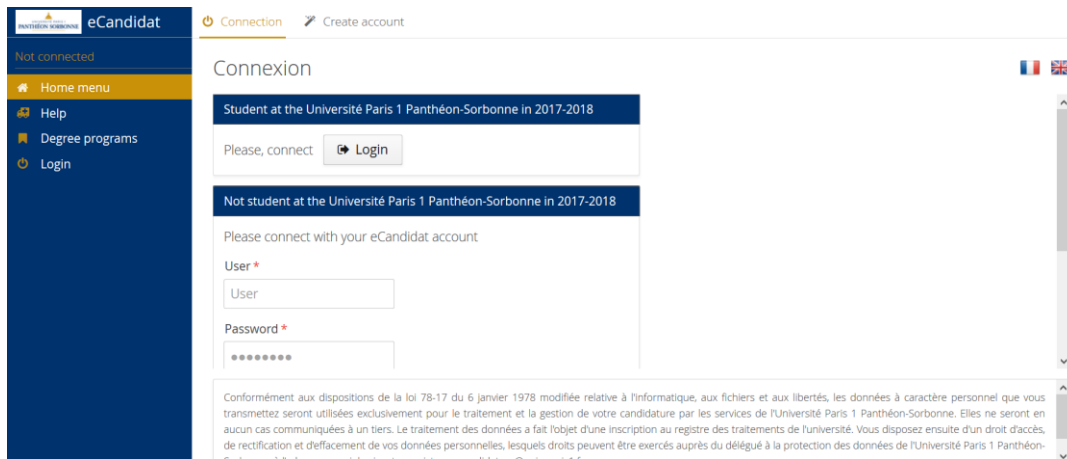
PANTHÉON SORBONNE eCandidat

Not connected

Home menu

Help

Degree programs

Login

Connection Create account

Connexion

Student at the Université Paris 1 Panthéon-Sorbonne in 2017-2018

Please, connect Login

Not student at the Université Paris 1 Panthéon-Sorbonne in 2017-2018

Please connect with your eCandidat account

User *

User

Password *

••••••••

Conformément aux dispositions de la loi 78-17 du 6 janvier 1978 modifiée relative à l'informatique, aux fichiers et aux libertés, les données à caractère personnel que vous transmettez seront utilisées exclusivement pour le traitement et la gestion de votre candidature par les services de l'Université Paris 1 Panthéon-Sorbonne. Elles ne seront en aucun cas communiquées à un tiers. Le traitement des données a fait l'objet d'une inscription au registre des traitements de l'université. Vous disposez ensuite d'un droit d'accès, de rectification et d'effacement de vos données personnelles, lesquels droits peuvent être exercés auprès du délégué à la protection des données de l'Université Paris 1 Panthéon-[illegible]